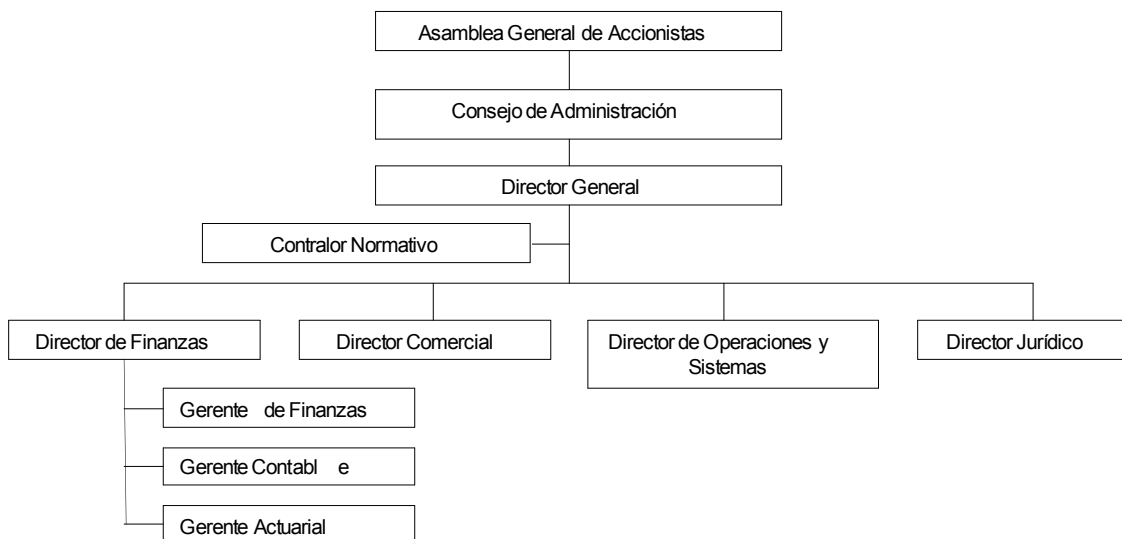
Asamblea General de Accionistas

Consejo de Administración

Director General

Contralor Normativo

Director de Finanzas

Director Comercial

Director de Operaciones y Sistemas

Director Jurídico

Gerente de Finanzas

Gerente Contabl e

Gerente Actuarial